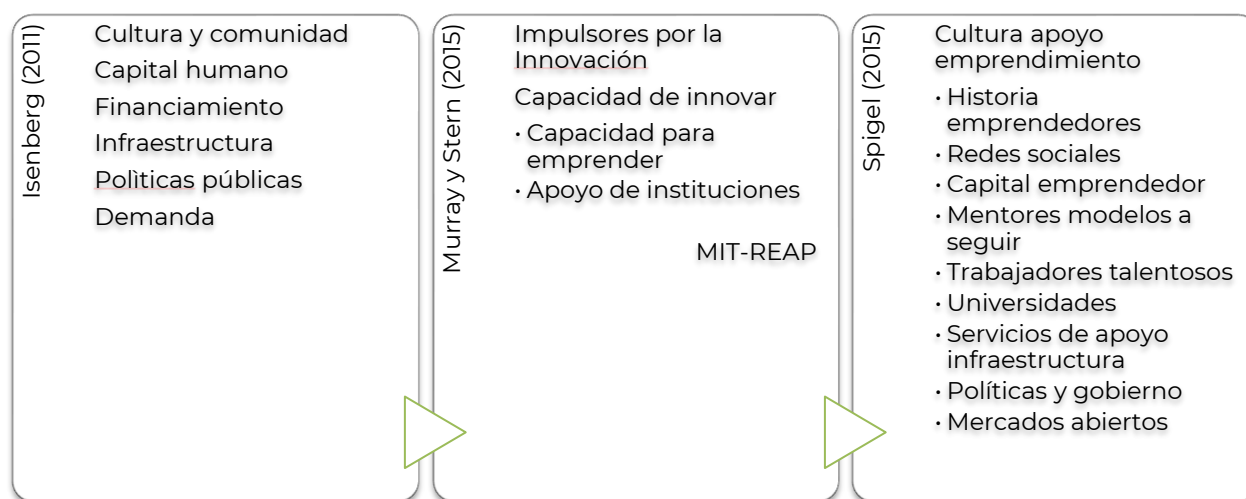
Isenberg (2011)

Cultura y comunidad
Capital humano
Financiamiento
Infraestructura
Polìticas públicas
Demanda

Murray y Stern (2015)

Impulsores por la Innovación
Capacidad de innovar
• Capacidad para emprender
• Apoyo de instituciones

MIT-REAP

Spigel (2015)

Cultura apoyo emprendimiento
• Historia emprendedores
• Redes sociales
• Capital emprendedor
• Mentores modelos a seguir
• Trabajadores talentosos
• Universidades
• Servicios de apoyo infraestructura
• Políticas y gobierno
• Mercados abiertos